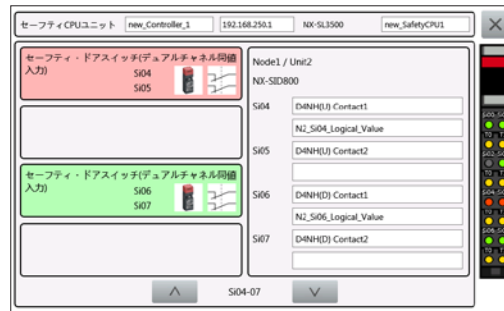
セーフティCPUユニット new_Controller_1 192.168.250.1 NX-SL3500 new_SafetyCPU1

セーフティ・ドアスイッチ(デュアルチャネル同値入力)
Si04
Si05

セーフティ・ドアスイッチ(デュアルチャネル同値入力)
Si06
Si07

Node1 / Unit2
NX-SID800

Si04 D4NH(U) Contact1
N2_Si04_Logical_Value
Si05 D4NH(U) Contact2

Si06 D4NH(D) Contact1
N2_Si06_Logical_Value
Si07 D4NH(D) Contact2

Si04-07